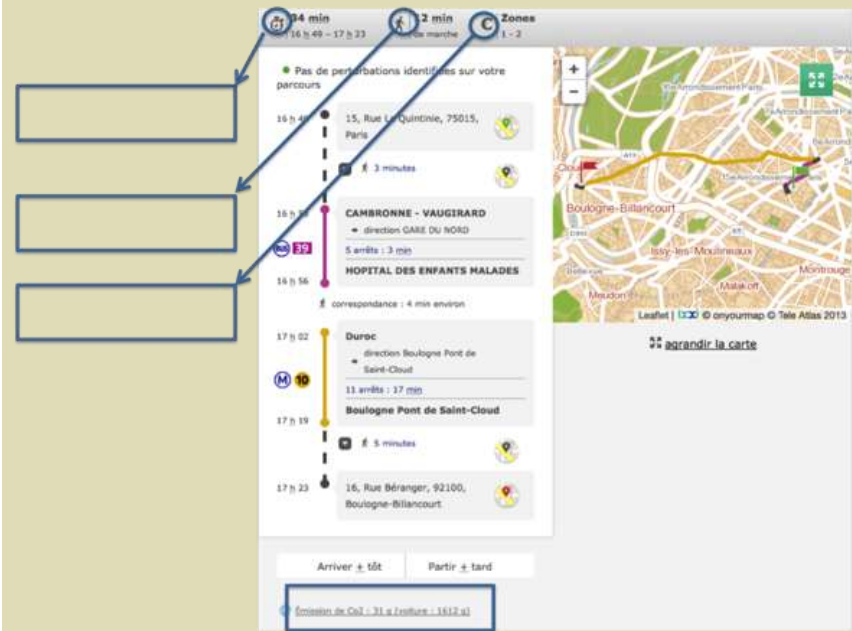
34 min
16 h 49 – 17 h 23

2 min
de marche

Zones
1 - 2

Pas de perturbations identifiées sur votre parcours

16 h 49
15, Rue La Quintinie, 75015, Paris

3 minutes

16 h 52
CAMBRONNE - VAUGIRARD
direction GARE DU NORD
5 arrêts : 3 min
HOPITAL DES ENFANTS MALADES
16 h 56

BUS 39

correspondance : 4 min environ

17 h 02
Duroc
direction Boulogne Pont de Saint-Cloud
11 arrêts : 17 min
Boulogne Pont de Saint-Cloud
17 h 19

M 10

5 minutes

17 h 23
16, Rue Béranger, 92100, Boulogne-Billancourt

+
−

Boulogne-Billancourt
Issy-les-Moulineaux
Montrouge
Malakoff
Meudon
Bellevue

Leaflet | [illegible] © onyourmap © Tele Atlas 2013

agrandir la carte

Arriver + tôt
Partir + tard

Émission de Co2 : 31 g (voiture : 1612 g)